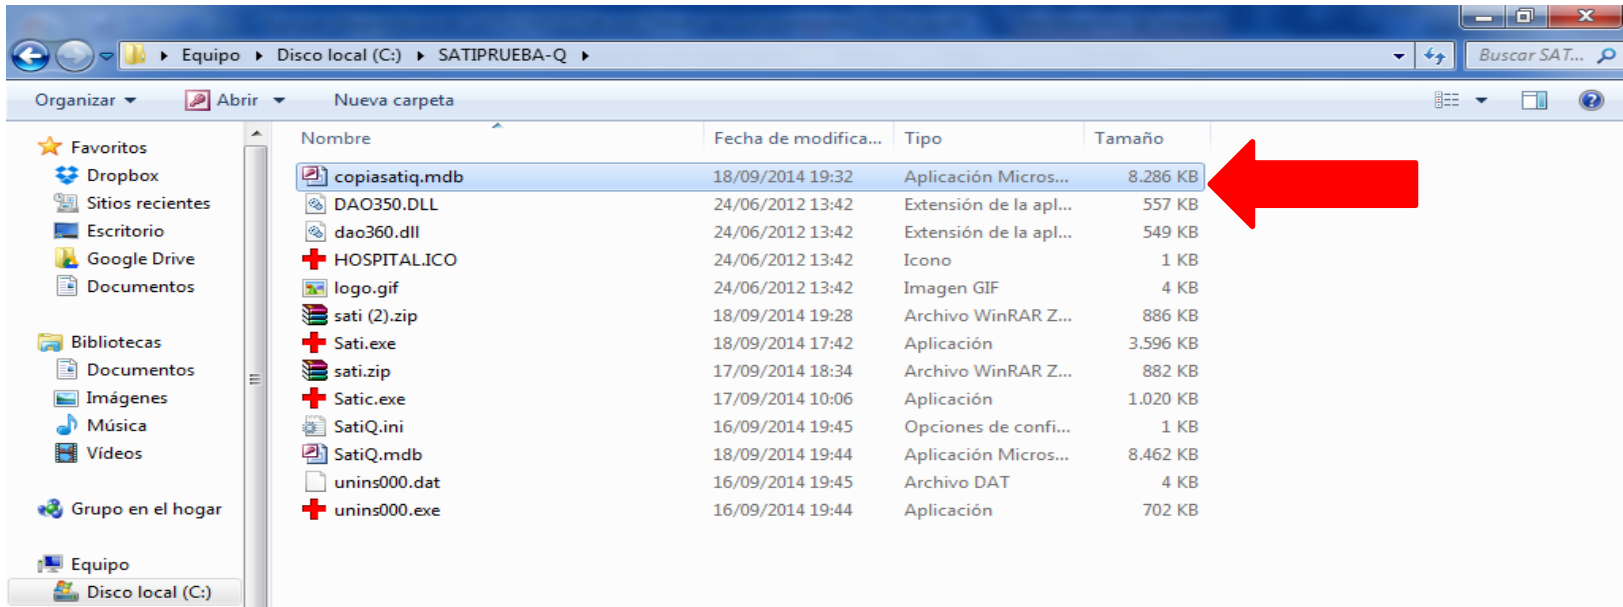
Equipo ▸ Disco local (C:) ▸ SATIPRUEBA-Q ▸

Buscar SAT...

Organizar ▾ Abrir ▾ Nueva carpeta

Favoritos
Dropbox
Sitios recientes
Escritorio
Google Drive
Documentos

Bibliotecas
Documentos
Imágenes
Música
Vídeos

Grupo en el hogar

Equipo
Disco local (C:)

| Nombre | Fecha de modifica... | Tipo | Tamaño |
|---|---|---|---|
| copiasatiq.mdb | 18/09/2014 19:32 | Aplicación Micros... | 8.286 KB |
| DAO350.DLL | 24/06/2012 13:42 | Extensión de la apl... | 557 KB |
| dao360.dll | 24/06/2012 13:42 | Extensión de la apl... | 549 KB |
| HOSPITAL.ICO | 24/06/2012 13:42 | Icono | 1 KB |
| logo.gif | 24/06/2012 13:42 | Imagen GIF | 4 KB |
| sati (2).zip | 18/09/2014 19:28 | Archivo WinRAR Z... | 886 KB |
| Sati.exe | 18/09/2014 17:42 | Aplicación | 3.596 KB |
| sati.zip | 17/09/2014 18:34 | Archivo WinRAR Z... | 882 KB |
| Satic.exe | 17/09/2014 10:06 | Aplicación | 1.020 KB |
| SatiQ.ini | 16/09/2014 19:45 | Opciones de confi... | 1 KB |
| SatiQ.mdb | 18/09/2014 19:44 | Aplicación Micros... | 8.462 KB |
| unins000.dat | 16/09/2014 19:45 | Archivo DAT | 4 KB |
| unins000.exe | 16/09/2014 19:44 | Aplicación | 702 KB |